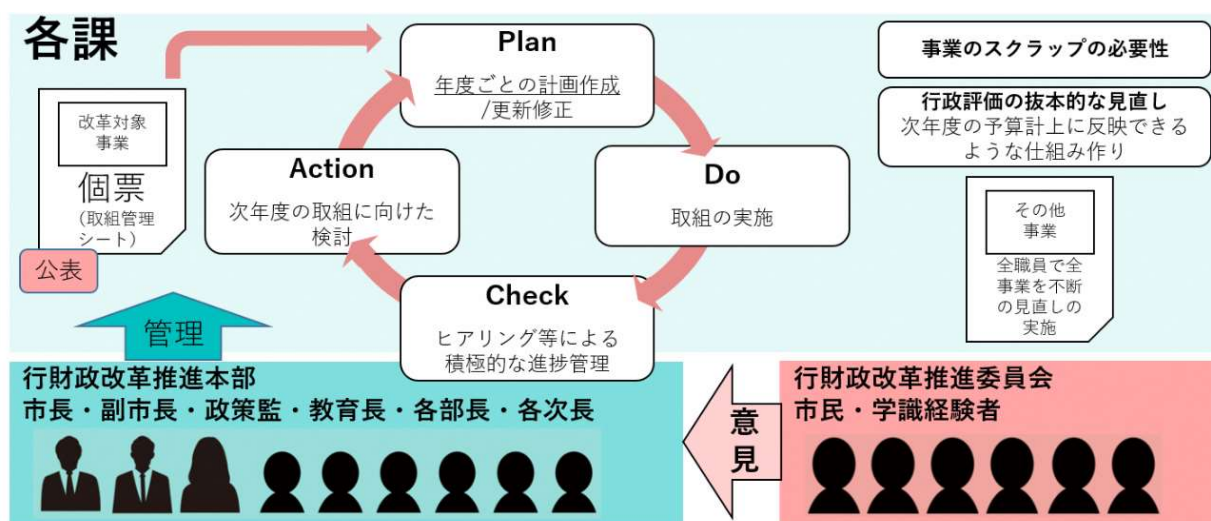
各課

改革対象事業

個票
(取組管理シート)

公表

Plan
年度ごとの計画作成
/更新修正

Do
取組の実施

Check
ヒアリング等による積極的な進捗管理

Action
次年度の取組に向けた検討

事業のスクラップの必要性

行政評価の抜本的な見直し
次年度の予算計上に反映できるような仕組み作り

その他事業

全職員で全事業を不断の見直しの実施

管理

行財政改革推進本部
市長・副市長・政策監・教育長・各部長・各次長

意見

行財政改革推進委員会
市民・学識経験者